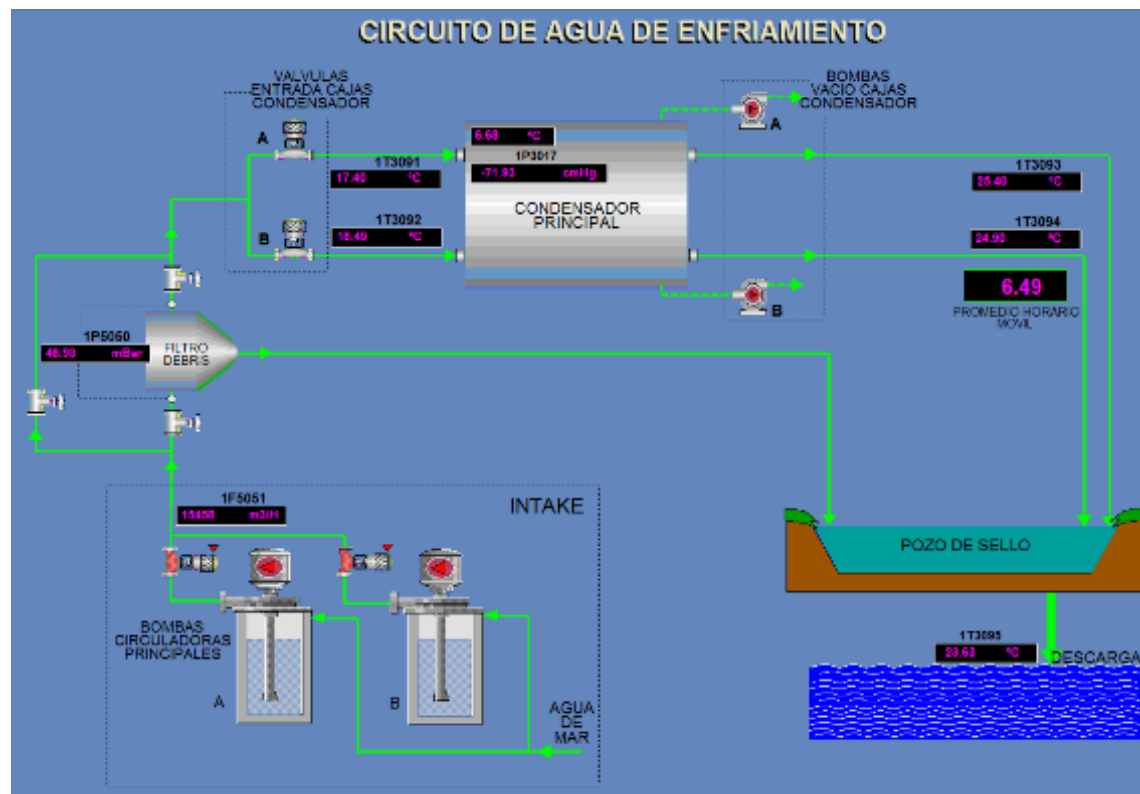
CIRCUITO DE AGUA DE ENFRIAMIENTO

VALVULAS ENTRADA CAJAS CONDENSADOR

BOMBAS VACIO CAJAS CONDENSADOR

A

B

1T3091
17.40 °C

1T3092
18.49 °C

6.68 °C

1P3017
-71.93 cmHg

CONDENSADOR PRINCIPAL

A

B

1T3093
26.40 °C

1T3094
24.90 °C

6.49
PROMEDIO HORARIO MOVIL

1P5060
46.93 mBar

FILTRO DEBRIS

INTAKE

1F5051
15458 m3/H

BOMBAS CIRCULADORAS PRINCIPALES

A

B

AGUA DE MAR

POZO DE SELLO

1T3095
23.63 °C

DESCARGA